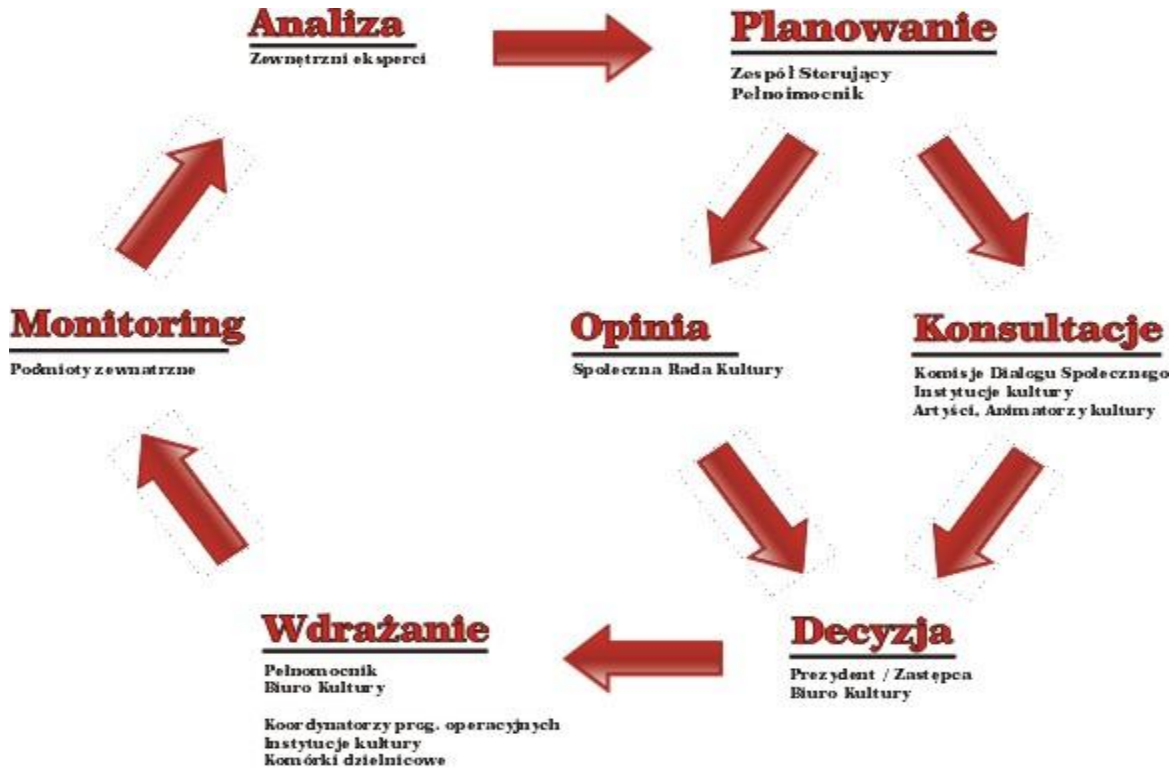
Analiza
Zewnętrzni eksperci

Planowanie
Zespół Sterujący
Pełnomocnik

Monitoring
Podmioty zewnatrzne

Opinia
Społeczna Rada Kultury

Konsultacje
Komisje Dialogu Społecznego
Instytucje kultury
Artyści, Animatorzy kultury

Wdrażanie
Pełnomocnik
Biuro Kultury

Koordynatorzy prog. operacyjnych
Instytucje kultury
Komórki dzielnicowe

Decyzja
Prezydent / Zastępca
Biuro Kultury